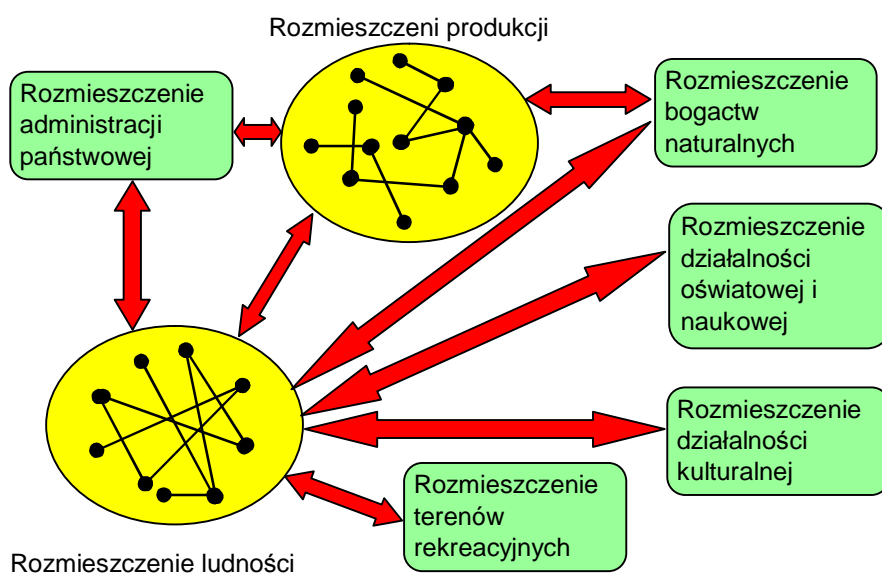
Rozmieszczeni produkcji

Rozmieszczenie administracji państwowej

Rozmieszczenie bogactw naturalnych

Rozmieszczenie działalności oświatowej i naukowej

Rozmieszczenie działalności kulturalnej

Rozmieszczenie terenów rekreacyjnych

Rozmieszczenie ludności